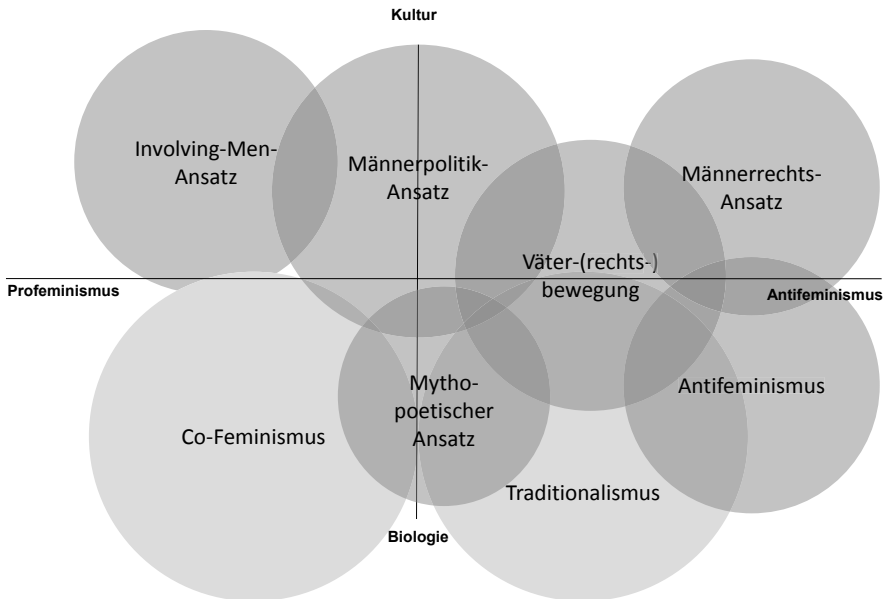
Kultur

Involving-Men-Ansatz

Männerpolitik-Ansatz

Männerrechts-Ansatz

Väter-(rechts-) bewegung

Profeminismus

Antifeminismus

Mytho-poetischer Ansatz

Antifeminismus

Co-Feminismus

Traditionalismus

Biologie